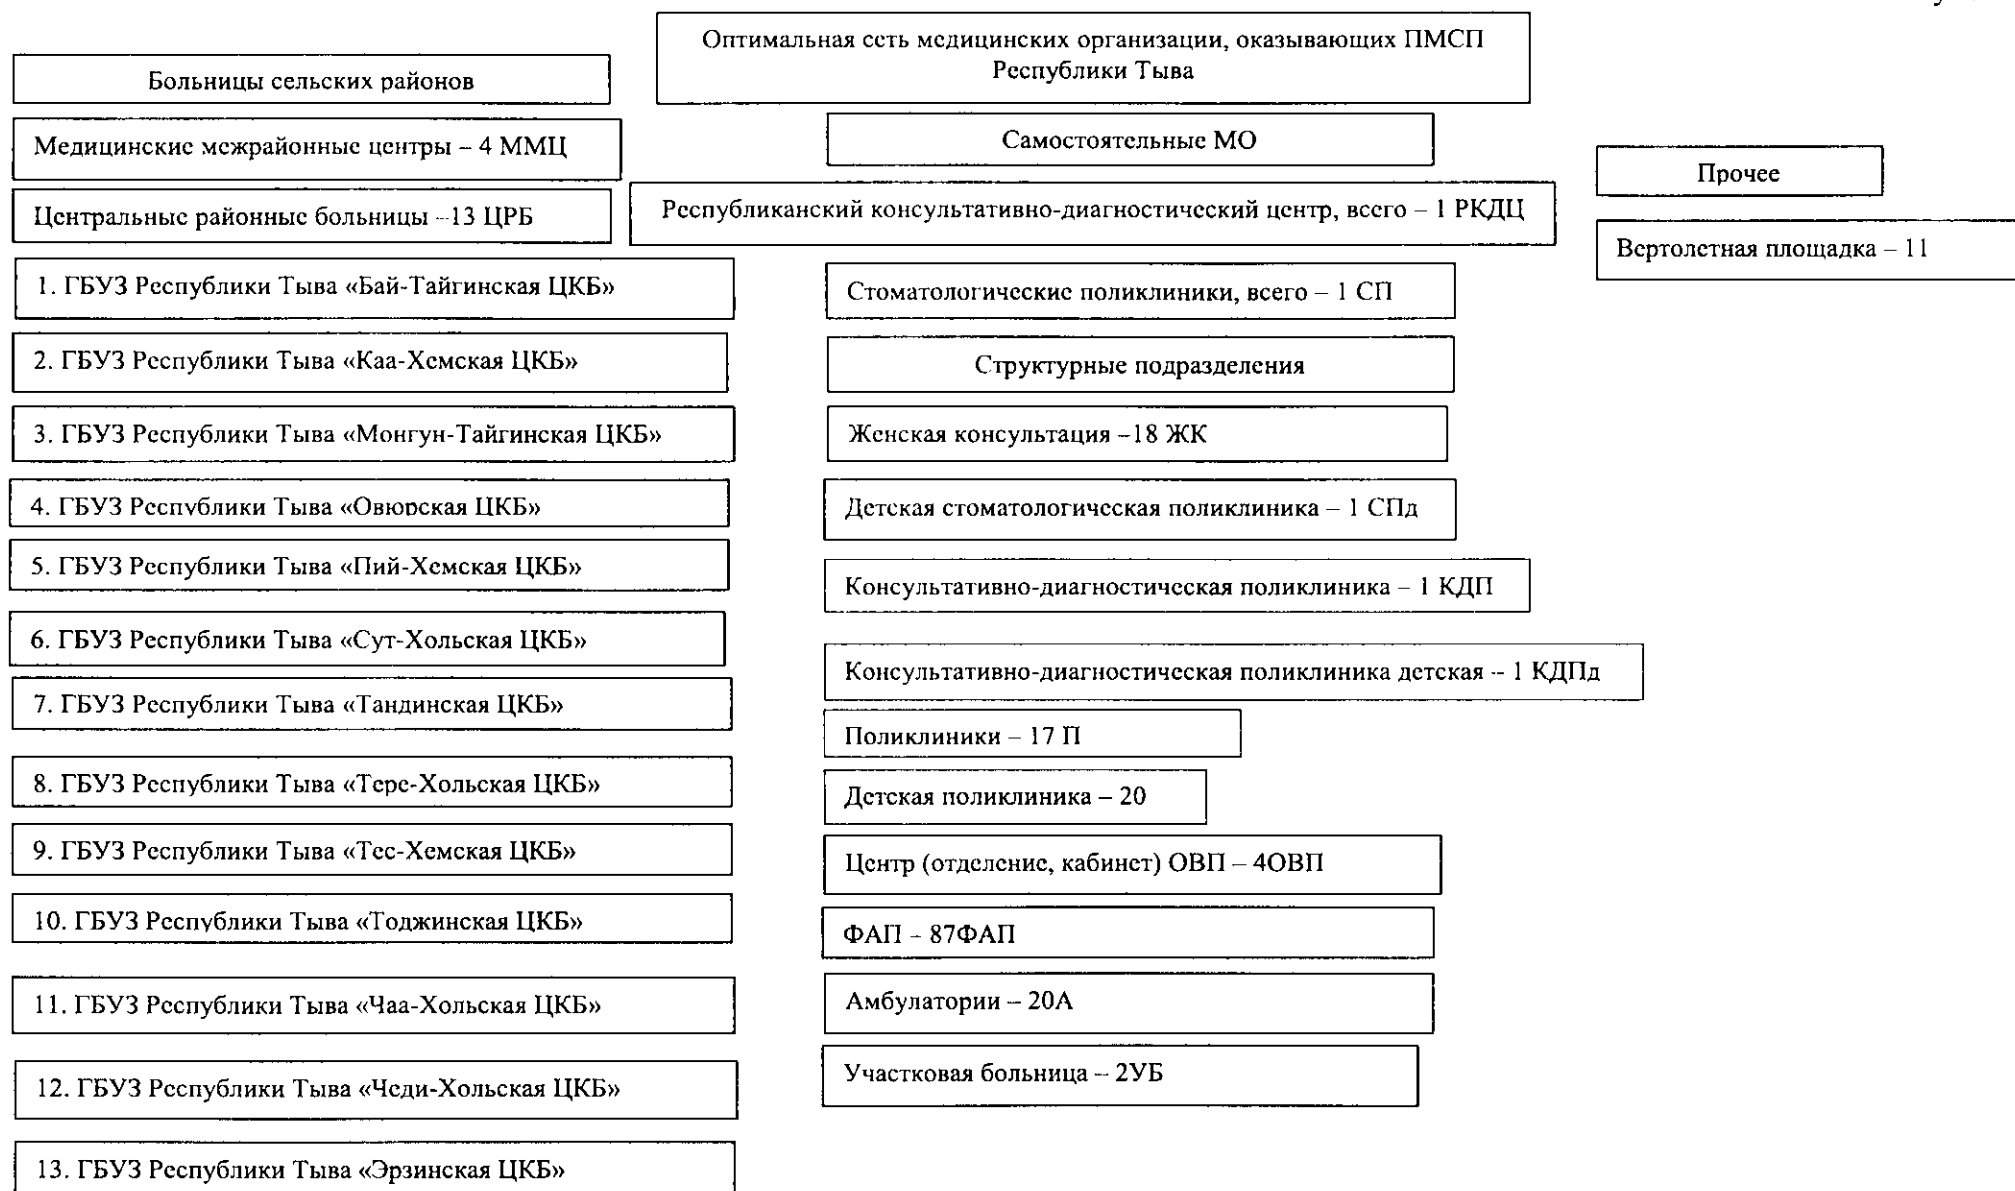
Оптимальная сеть медицинских организации, оказывающих ПМСП Республики Тыва

Больницы сельских районов

Медицинские межрайонные центры – 4 ММЦ

Центральные районные больницы –13 ЦРБ

1. ГБУЗ Республики Тыва «Бай-Тайгинская ЦКБ»

2. ГБУЗ Республики Тыва «Каа-Хемская ЦКБ»

3. ГБУЗ Республики Тыва «Монгун-Тайгинская ЦКБ»

4. ГБУЗ Республики Тыва «Овюрская ЦКБ»

5. ГБУЗ Республики Тыва «Пий-Хемская ЦКБ»

6. ГБУЗ Республики Тыва «Сут-Хольская ЦКБ»

7. ГБУЗ Республики Тыва «Тандинская ЦКБ»

8. ГБУЗ Республики Тыва «Тере-Хольская ЦКБ»

9. ГБУЗ Республики Тыва «Тес-Хемская ЦКБ»

10. ГБУЗ Республики Тыва «Тоджинская ЦКБ»

11. ГБУЗ Республики Тыва «Чаа-Хольская ЦКБ»

12. ГБУЗ Республики Тыва «Чеди-Хольская ЦКБ»

13. ГБУЗ Республики Тыва «Эрзинская ЦКБ»

Самостоятельные МО

Республиканский консультативно-диагностический центр, всего – 1 РКДЦ

Стоматологические поликлиники, всего – 1 СП

Структурные подразделения

Женская консультация –18 ЖК

Детская стоматологическая поликлиника – 1 СПд

Консультативно-диагностическая поликлиника – 1 КДП

Консультативно-диагностическая поликлиника детская – 1 КДПд

Поликлиники – 17 П

Детская поликлиника – 20

Центр (отделение, кабинет) ОВП – 4ОВП

ФАП - 87ФАП

Амбулатории – 20А

Участковая больница – 2УБ

Прочее

Вертолетная площадка – 11